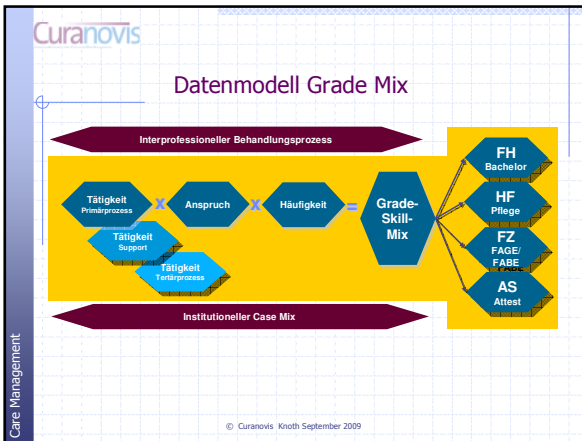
Curanovis

Datenmodell Grade Mix

Interprofessioneller Behandlungsprozess

Tätigkeit
Primärprozess

x

Anspruch

x

Häufigkeit

=

Grade-Skill-Mix

Tätigkeit
Support

Tätigkeit
Tertärprozess

FH
Bachelor

HF
Pflege

FZ
FAGE/
FABE

AS
Attest

Institutioneller Case Mix

Care Management

© Curanovis Knoth September 2009